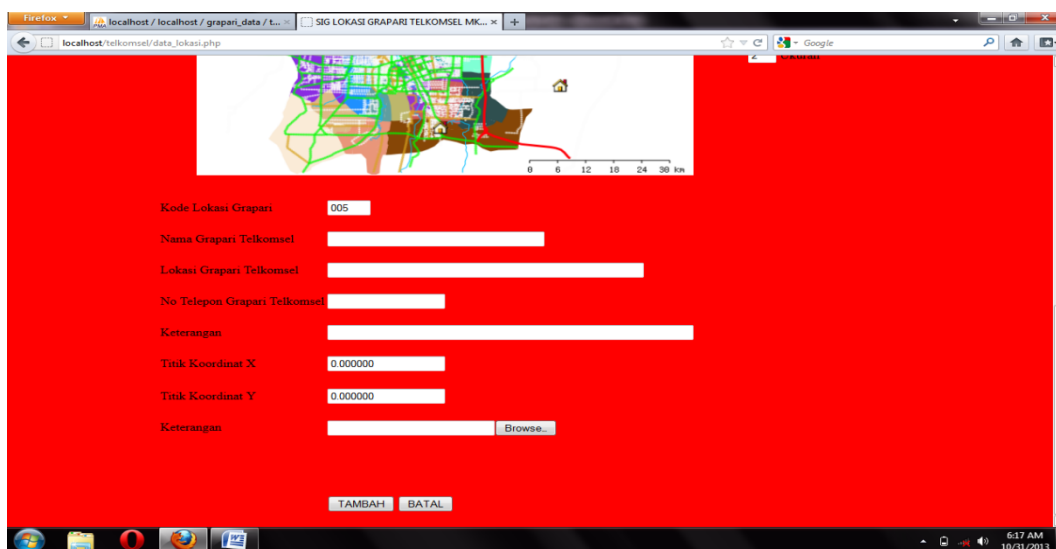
Firefox
localhost / localhost / grapari_data / t... ×
SIG LOKASI GRAPARI TELKOMSEL MK... ×
+
localhost/telkomsel/data_lokasi.php
Google
2 Ukuran

0 6 12 18 24 30 km

Kode Lokasi Grapari 005

Nama Grapari Telkomsel

Lokasi Grapari Telkomsel

No Telepon Grapari Telkomsel

Keterangan

Titik Koordinat X 0.000000

Titik Koordinat Y 0.000000

Keterangan Browse..

TAMBAH BATAL

6:17 AM
10/31/2013